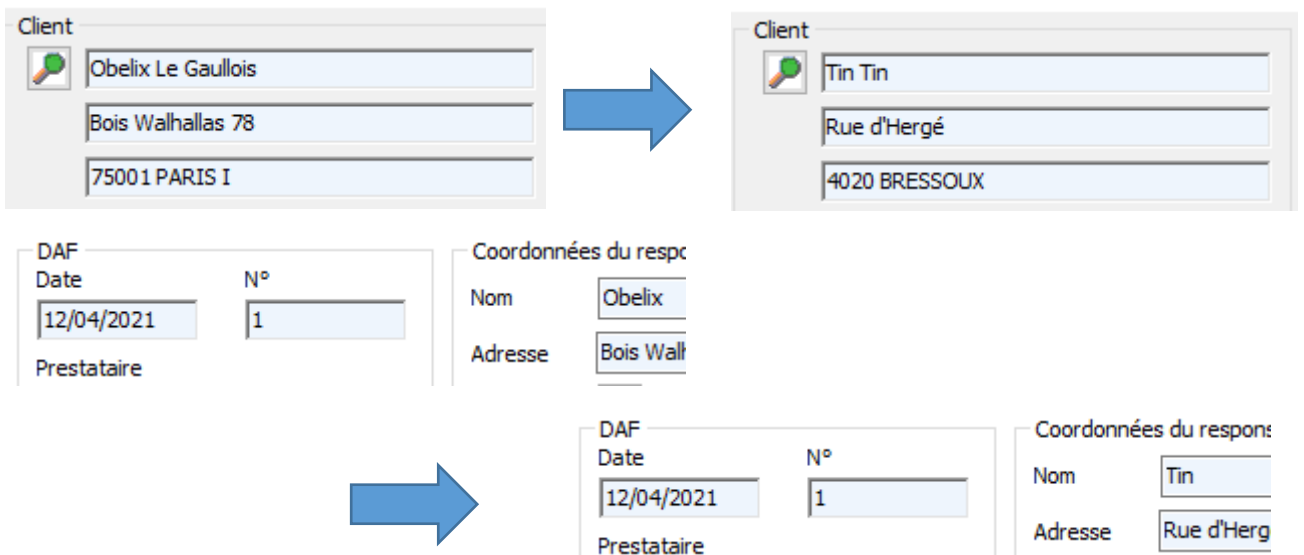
Client
Obelix Le Gaullois
Bois Walhallas 78
75001 PARIS I

Client
Tin Tin
Rue d'Hergé
4020 BRESSOUX

DAF
Date
12/04/2021
N°
1
Prestataire

Coordonnées du respo
Nom
Obelix
Adresse
Bois Walh

DAF
Date
12/04/2021
N°
1
Prestataire

Coordonnées du respons
Nom
Tin
Adresse
Rue d'Herg